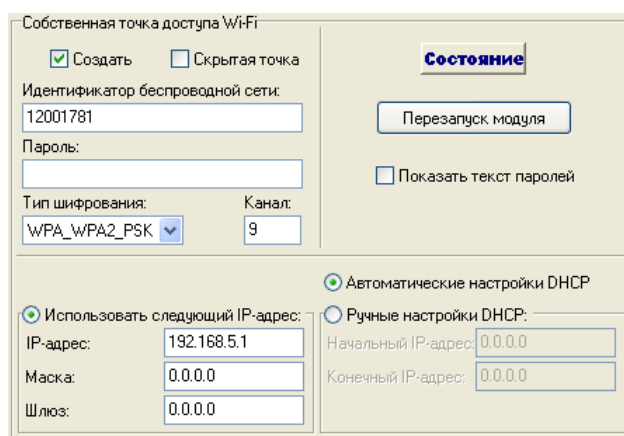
Собственная точка доступа Wi-Fi

Создать

Скрытая точка

Идентификатор беспроводной сети:

12001781

Пароль:

Тип шифрования:

Канал:

WPA_WPA2_PSK

9

Состояние

Перезапуск модуля

Показать текст паролей

Автоматические настройки DHCP

Использовать следующий IP-адрес:

IP-адрес: 192.168.5.1

Маска: 0.0.0.0

Шлюз: 0.0.0.0

Ручные настройки DHCP:

Начальный IP-адрес: 0.0.0.0

Конечный IP-адрес: 0.0.0.0